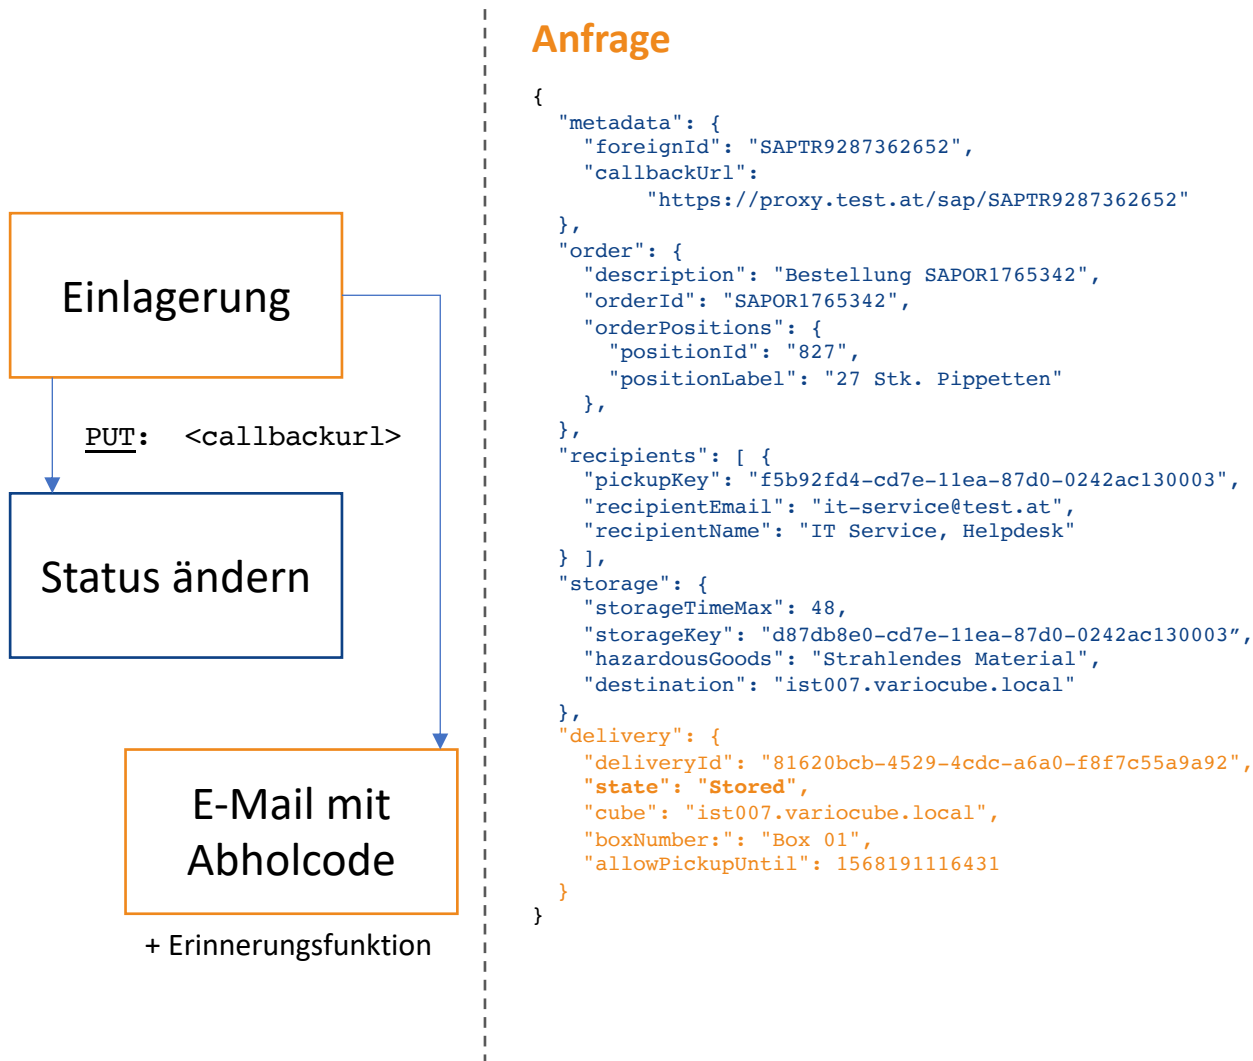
Einlagerung

PUT: <callbackurl>

Status ändern

E-Mail mit Abholcode

+ Erinnerungsfunktion

Anfrage

```
{
  "metadata": {
    "foreignId": "SAPTR9287362652",
    "callbackUrl":
         "https://proxy.test.at/sap/SAPTR9287362652"
  },
  "order": {
    "description": "Bestellung SAPOR1765342",
    "orderId": "SAPOR1765342",
    "orderPositions": {
      "positionId": "827",
      "positionLabel": "27 Stk. Pippetten"
    },
  },
  "recipients": [ {
    "pickupKey": "f5b92fd4-cd7e-11ea-87d0-0242ac130003",
    "recipientEmail": "it-service@test.at",
    "recipientName": "IT Service, Helpdesk"
  } ],
  "storage": {
    "storageTimeMax": 48,
    "storageKey": "d87db8e0-cd7e-11ea-87d0-0242ac130003",
    "hazardousGoods": "Strahlendes Material",
    "destination": "ist007.variocube.local"
  },
  "delivery": {
    "deliveryId": "81620bcb-4529-4cdc-a6a0-f8f7c55a9a92",
    "state": "Stored",
    "cube": "ist007.variocube.local",
    "boxNumber:": "Box 01",
    "allowPickupUntil": 1568191116431
  }
}
```